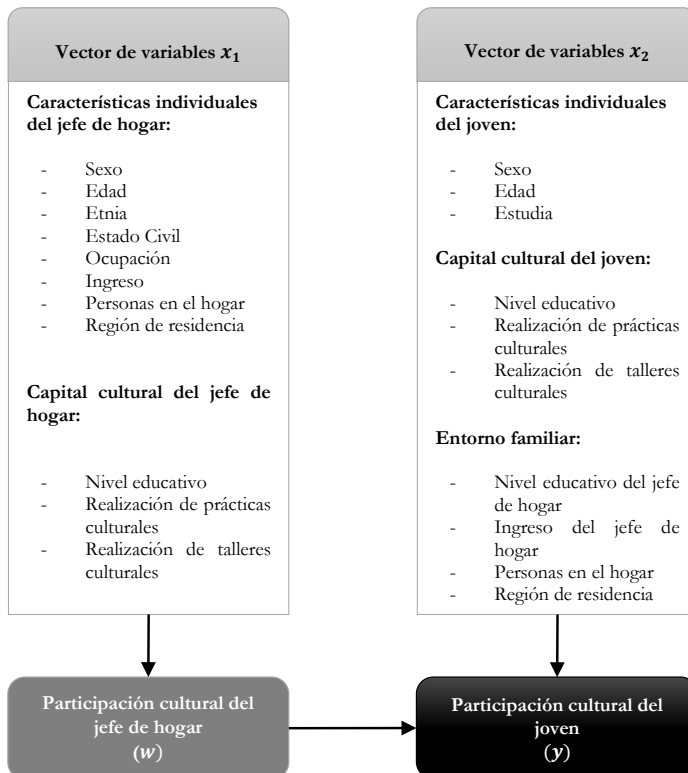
Vector de variables $x_1$

Características individuales del jefe de hogar:

- Sexo
- Edad
- Etnia
- Estado Civil
- Ocupación
- Ingreso
- Personas en el hogar
- Región de residencia

Capital cultural del jefe de hogar:

- Nivel educativo
- Realización de prácticas culturales
- Realización de talleres culturales

Vector de variables $x_2$

Características individuales del joven:

- Sexo
- Edad
- Estudia

Capital cultural del joven:

- Nivel educativo
- Realización de prácticas culturales
- Realización de talleres culturales

Entorno familiar:

- Nivel educativo del jefe de hogar
- Ingreso del jefe de hogar
- Personas en el hogar
- Región de residencia

Participación cultural del jefe de hogar
$(w)$

Participación cultural del joven
$(y)$